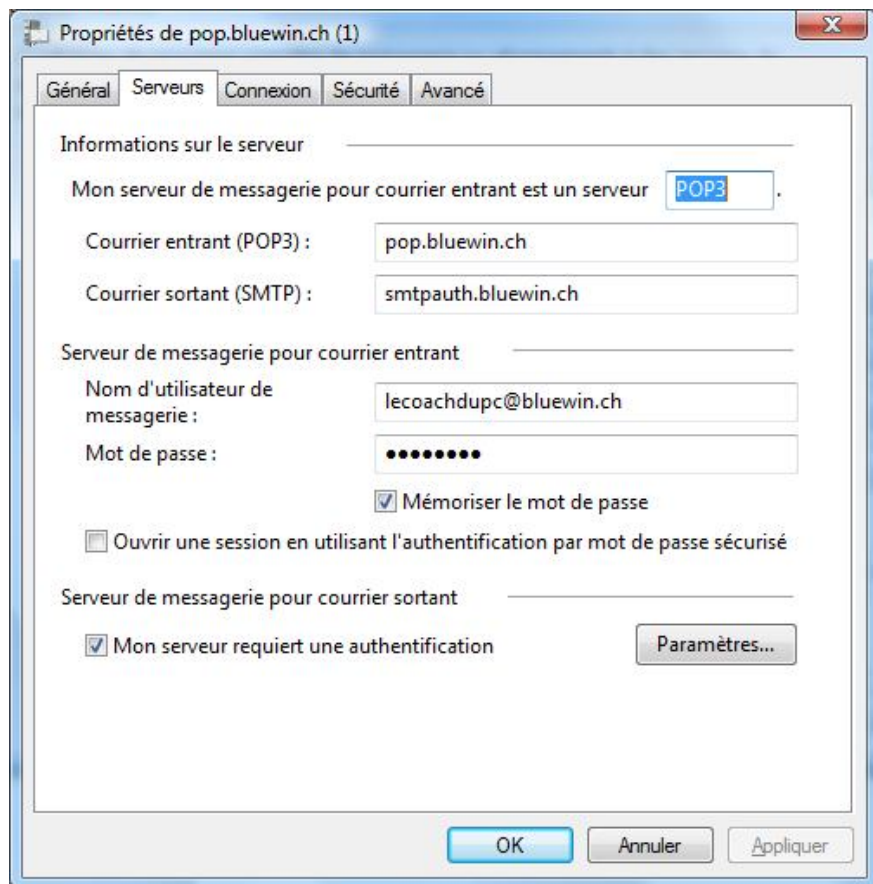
Propriétés de pop.bluewin.ch (1)

Général | Serveurs | Connexion | Sécurité | Avancé

Informations sur le serveur

Mon serveur de messagerie pour courrier entrant est un serveur POP3 .

Courrier entrant (POP3) : pop.bluewin.ch

Courrier sortant (SMTP) : smtpauth.bluewin.ch

Serveur de messagerie pour courrier entrant

Nom d'utilisateur de messagerie : lecoachdupc@bluewin.ch

Mot de passe : ••••••••

Mémoriser le mot de passe

Ouvrir une session en utilisant l'authentification par mot de passe sécurisé

Serveur de messagerie pour courrier sortant

Mon serveur requiert une authentification

Paramètres...

OK Annuler Appliquer